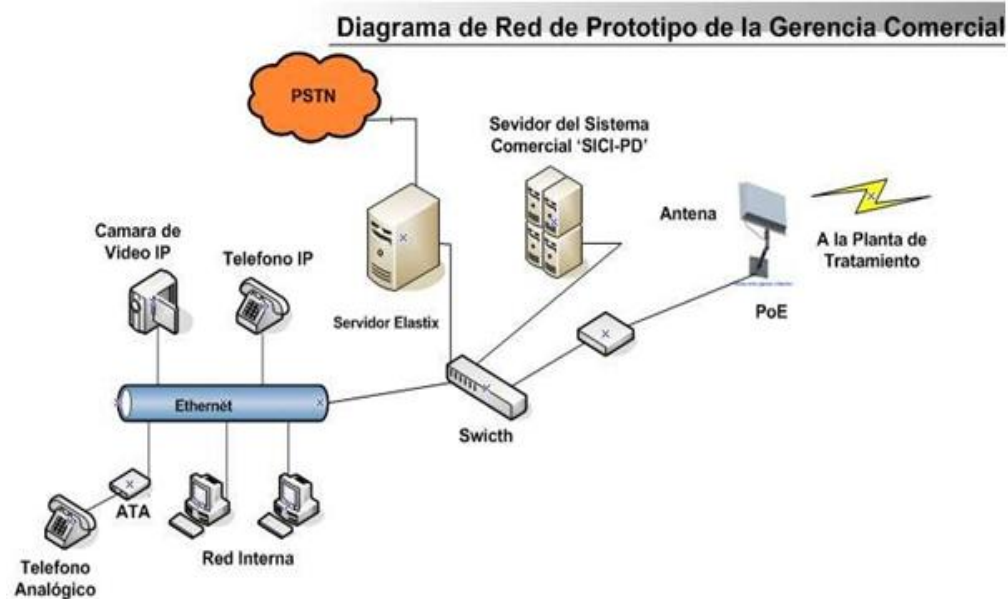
Diagrama de Red de Prototipo de la Gerencia Comercial

PSTN

Sevidor del Sistema Comercial 'SICI-PD'

Antena

A la Planta de Tratamiento

Camara de Video IP

Telefono IP

Servidor Elastix

PoE

Ethernet

Swicth

ATA

Telefono Analógico

Red Interna